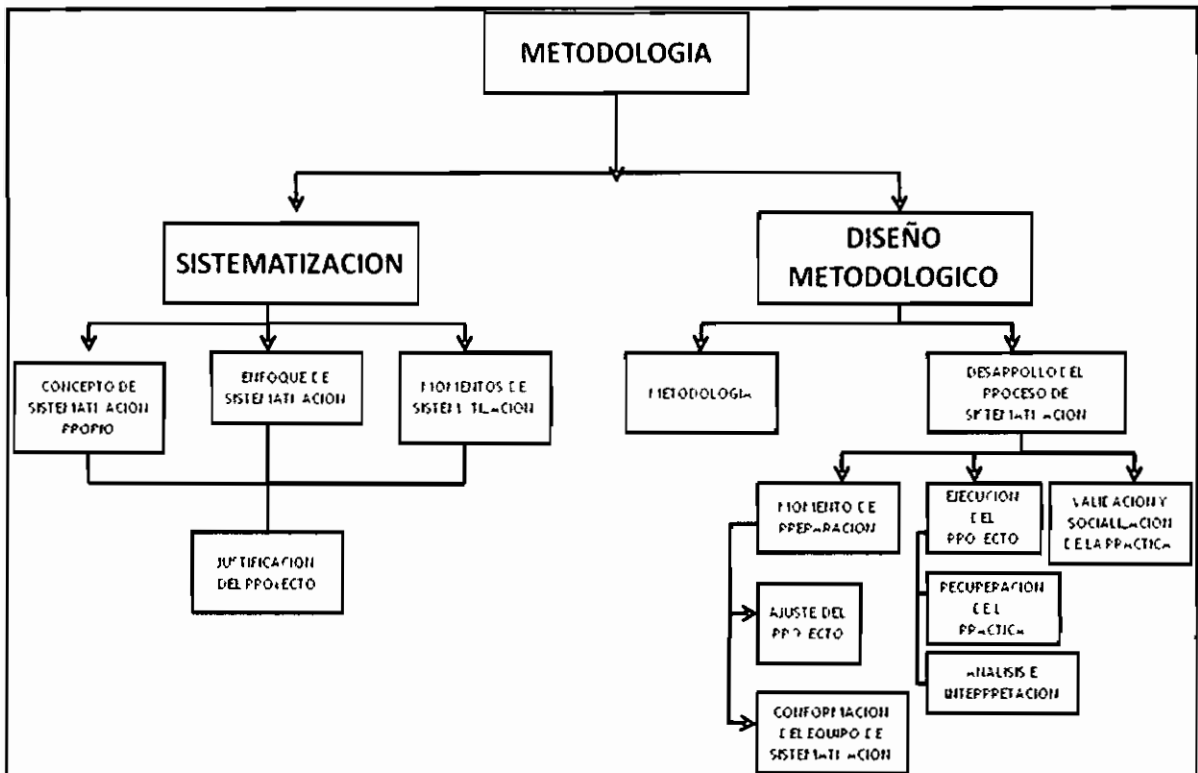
METODOLOGIA

SISTEMATIZACION

DISEÑO METODOLOGICO

CONCEPTO DE SISTEMATIZACION PROPIO

ENFOQUE DE SISTEMATIZACION

MOMENTOS DE SISTEMATIZACION

JUSTIFICACION DEL PROYECTO

METODOLOGIA

DESARROLLO DEL PROCESO DE SISTEMATIZACION

MOMENTO DE PREPARACION

EJECUCION DEL PROYECTO

VALIDACION Y SOCIALIZACION DE LA PRACTICA

AJUSTE DEL PROYECTO

RECUPERACION DE LA PRACTICA

ANALISIS E INTERPRETACION

CONFORMACION DEL EQUIPO DE SISTEMATIZACION